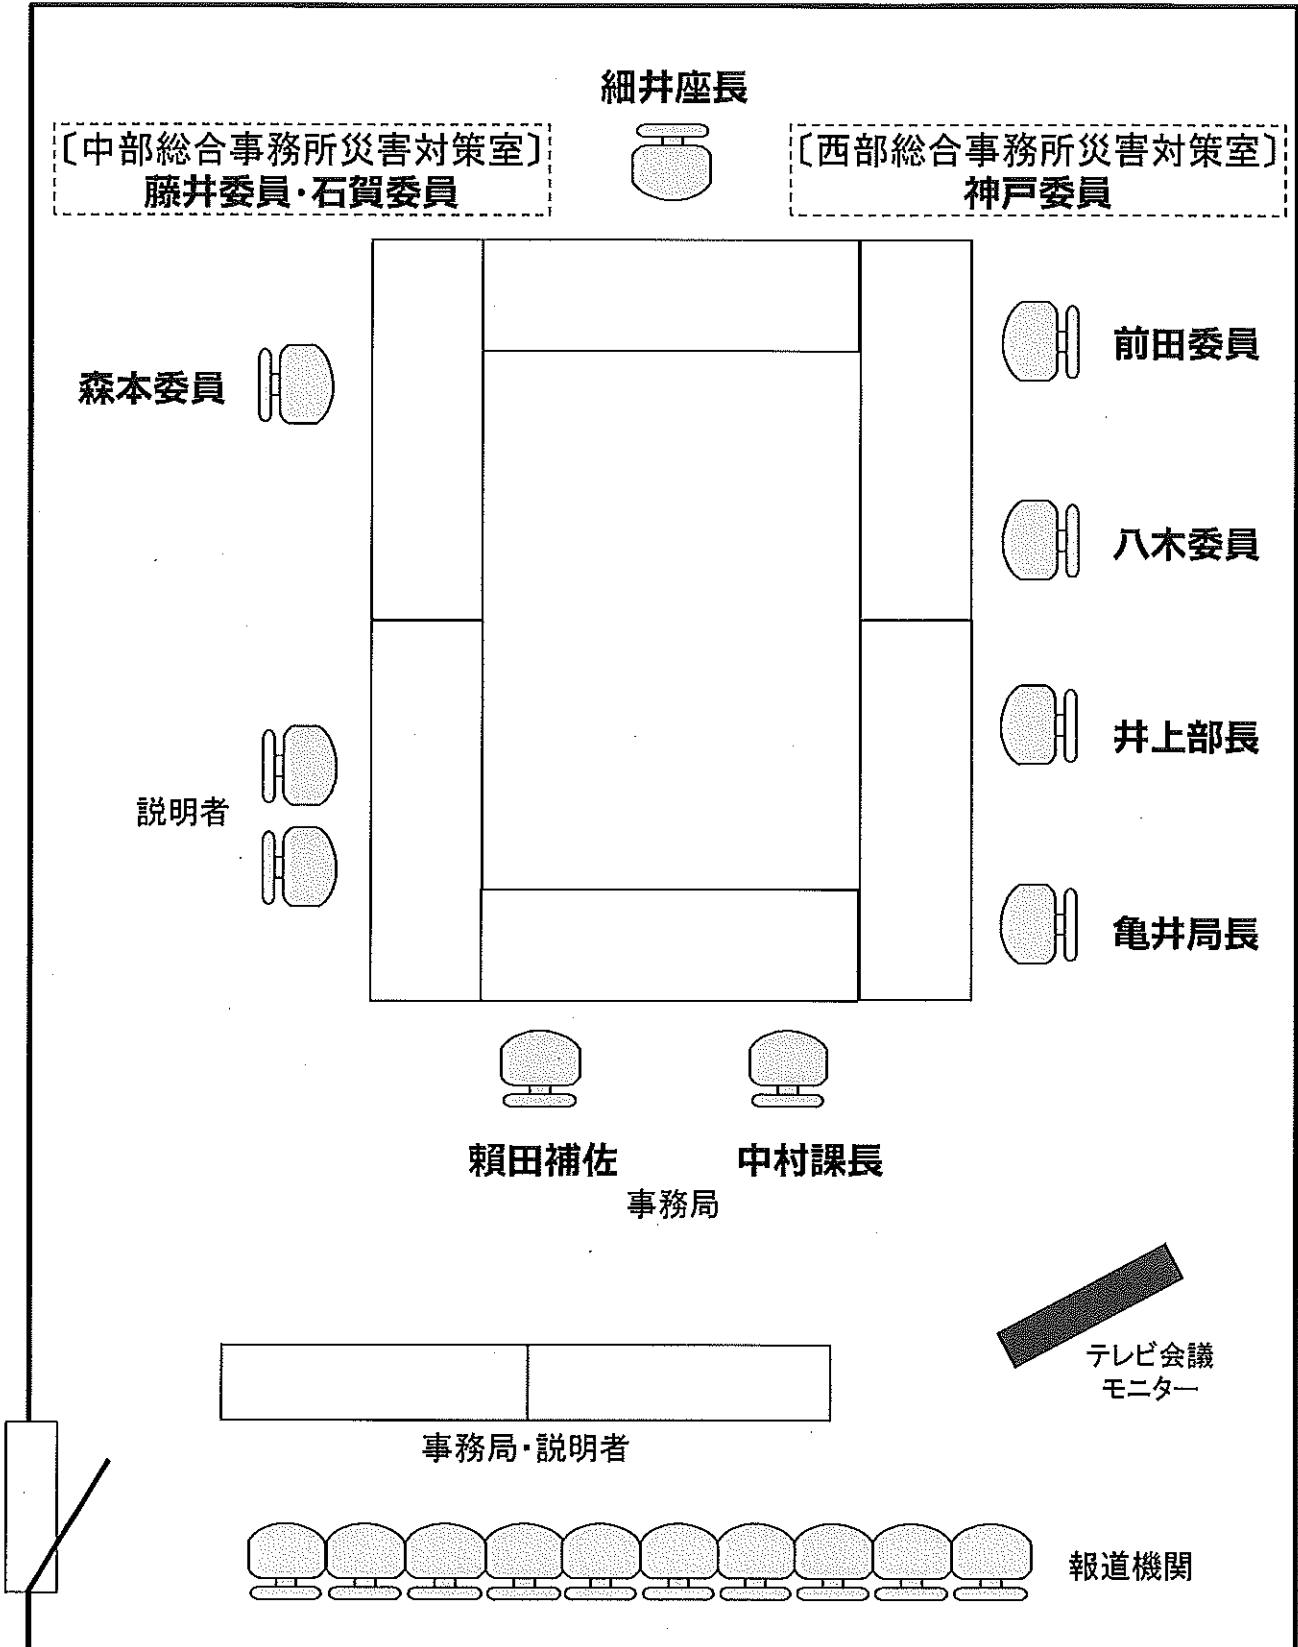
細井座長

〔中部総合事務所災害対策室〕
藤井委員・石賀委員

〔西部総合事務所災害対策室〕
神戸委員

森本委員

前田委員

八木委員

井上部長

説明者

亀井局長

頼田補佐

中村課長

事務局

テレビ会議
モニター

事務局・説明者

報道機関